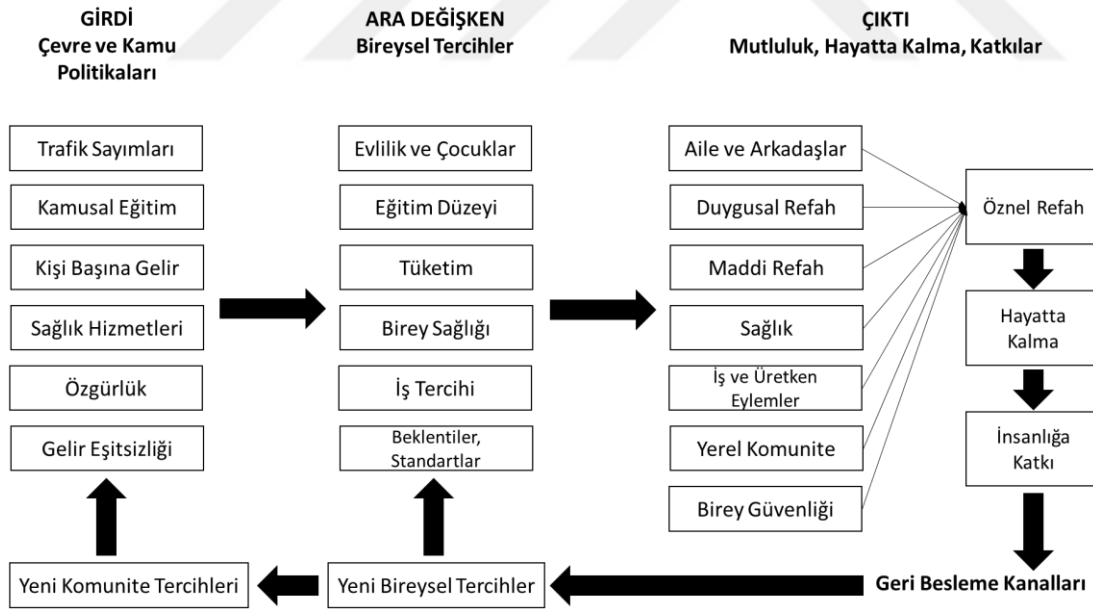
GİRDİ
Çevre ve Kamu Politikaları

ARA DEĞİŞKEN
Bireysel Tercihler

ÇIKTI
Mutluluk, Hayatta Kalma, Katkılar

Trafik Sayımları
Kamusal Eğitim
Kişi Başına Gelir
Sağlık Hizmetleri
Özgürlük
Gelir Eşitsizliği

Evlilik ve Çocuklar
Eğitim Düzeyi
Tüketim
Birey Sağlığı
İş Tercihi
Beklentiler, Standartlar

Aile ve Arkadaşlar
Duygusal Refah
Maddi Refah
Sağlık
İş ve Üretken Eylemler
Yerel Komunite
Birey Güvenliği

Öznel Refah
Hayatta Kalma
İnsanlığa Katkı

Geri Besleme Kanalları
Yeni Bireysel Tercihler
Yeni Komunite Tercihleri